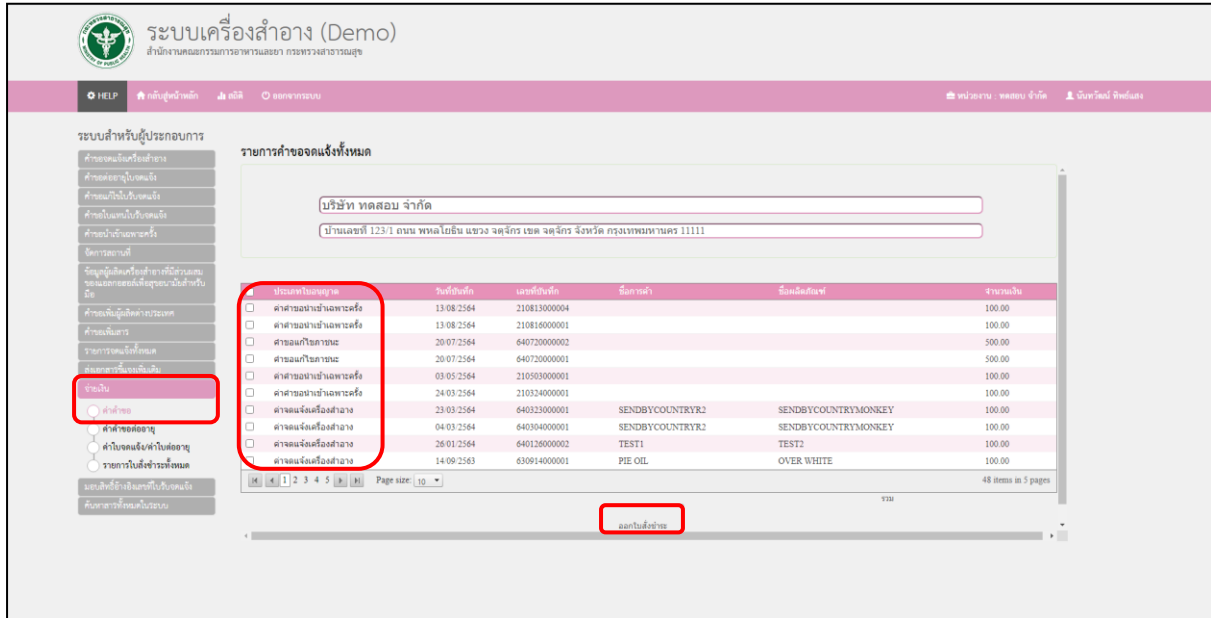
ระบบเครื่องสำอาง (Demo)
สำนักงานคณะกรรมการอาหารและยา กระทรวงสาธารณสุข

HELP กลับสู่หน้าหลัก สถิติ ออกจากระบบ
หน่วยงาน : ทดสอบ จำกัด นันทวัฒน์ ทิพย์แสง

ระบบสำหรับผู้ประกอบการ
คำขอจดแจ้งเครื่องสำอาง
คำขอต่ออายุใบจดแจ้ง
คำขอแก้ไขใบรับจดแจ้ง
คำขอใบแทนใบรับจดแจ้ง
คำขอนำเข้าเฉพาะคราว
จัดการสถานที่
ข้อมูลผู้ผลิตเครื่องสำอางที่มีส่วนผสมของผลิตภัณฑ์เพื่อสุขอนามัยสำหรับมือ
คำขอเพิ่มผู้ผลิตต่างประเทศ
คำขอเพิ่มสาร
รายการจดแจ้งทั้งหมด
ส่งเอกสารชี้แจงเพิ่มเติม
ชำระเงิน
ค่าคำขอ
ค่าคำขอต่ออายุ
ค่าใบจดแจ้ง/ค่าใบต่ออายุ
รายการใบสั่งชำระทั้งหมด
มอบสิทธิ์อ้างอิงเลขที่ใบรับจดแจ้ง
ค้นหาสารทั้งหมดในระบบ

รายการคำขอจดแจ้งทั้งหมด

บริษัท ทดสอบ จำกัด
บ้านเลขที่ 123/1 ถนน พหลโยธิน แขวง จตุจักร เขต จตุจักร จังหวัด กรุงเทพมหานคร 11111

| | ประเภทใบอนุญาต | วันที่บันทึก | เลขที่บันทึก | ชื่อการค้า | ชื่อผลิตภัณฑ์ | จำนวนเงิน |
|---|---|---|---|---|---|---|
| | ค่าคำขอนำเข้าเฉพาะคราว | 13/08/2564 | 210813000004 | | | 100.00 |
| | ค่าคำขอนำเข้าเฉพาะคราว | 13/08/2564 | 210816000001 | | | 100.00 |
| | คำขอแก้ไขภาชนะ | 20/07/2564 | 640720000002 | | | 500.00 |
| | คำขอแก้ไขภาชนะ | 20/07/2564 | 640720000001 | | | 500.00 |
| | ค่าคำขอนำเข้าเฉพาะคราว | 03/05/2564 | 210503000001 | | | 100.00 |
| | ค่าคำขอนำเข้าเฉพาะคราว | 24/03/2564 | 210324000001 | | | 100.00 |
| | ค่าจดแจ้งเครื่องสำอาง | 23/03/2564 | 640323000001 | SENDBYCOUNTRYR2 | SENDBYCOUNTRYMONKEY | 100.00 |
| | ค่าจดแจ้งเครื่องสำอาง | 04/03/2564 | 640304000001 | SENDBYCOUNTRYR2 | SENDBYCOUNTRYMONKEY | 100.00 |
| | ค่าจดแจ้งเครื่องสำอาง | 26/01/2564 | 640126000002 | TEST1 | TEST2 | 100.00 |
| | ค่าจดแจ้งเครื่องสำอาง | 14/09/2563 | 630914000001 | PIE OIL | OVER WHITE | 100.00 |

1 2 3 4 5 Page size: 10
48 items in 5 pages
รวม
ออกใบสั่งชำระ